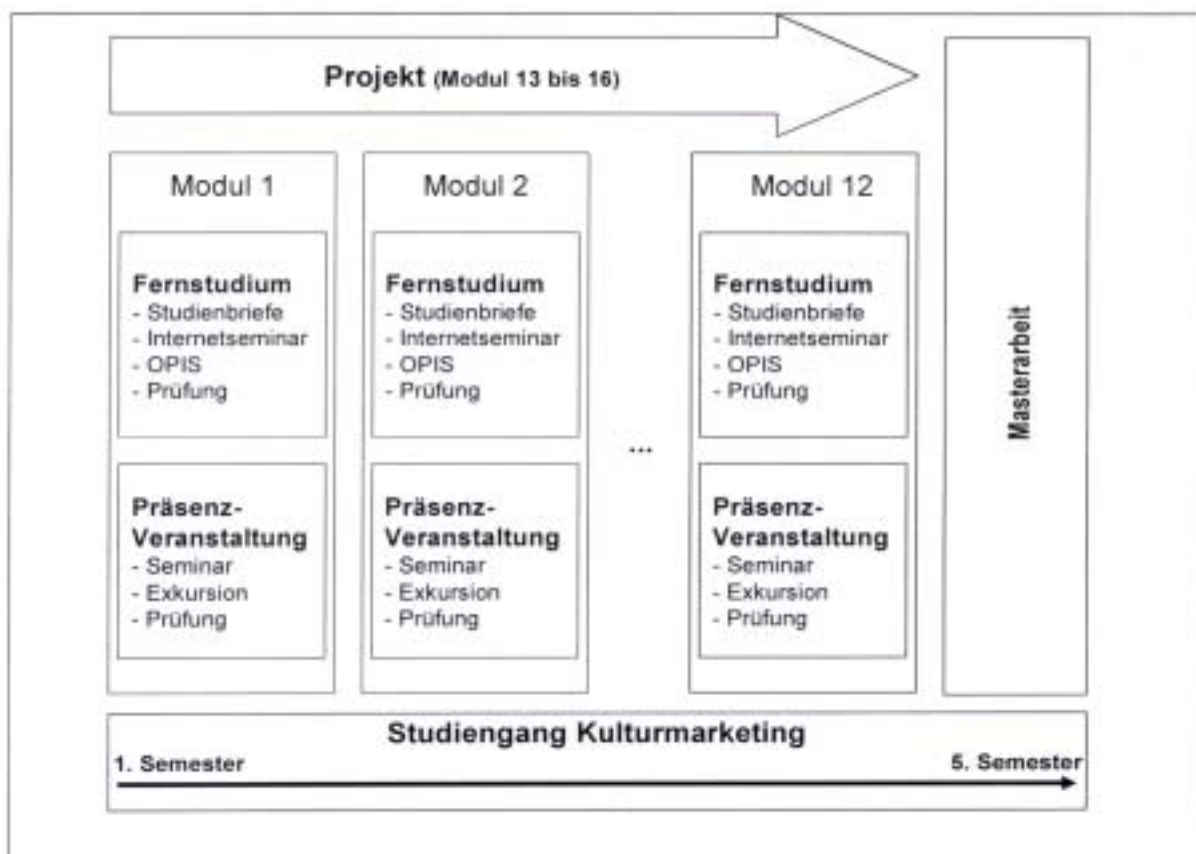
Projekt (Modul 13 bis 16)

Modul 1

Fernstudium
- Studienbriefe
- Internetseminar
- OPIS
- Prüfung

Präsenz-Veranstaltung
- Seminar
- Exkursion
- Prüfung

Modul 2

Fernstudium
- Studienbriefe
- Internetseminar
- OPIS
- Prüfung

Präsenz-Veranstaltung
- Seminar
- Exkursion
- Prüfung

...

Modul 12

Fernstudium
- Studienbriefe
- Internetseminar
- OPIS
- Prüfung

Präsenz-Veranstaltung
- Seminar
- Exkursion
- Prüfung

Masterarbeit

Studiengang Kulturmarketing

1. Semester

5. Semester